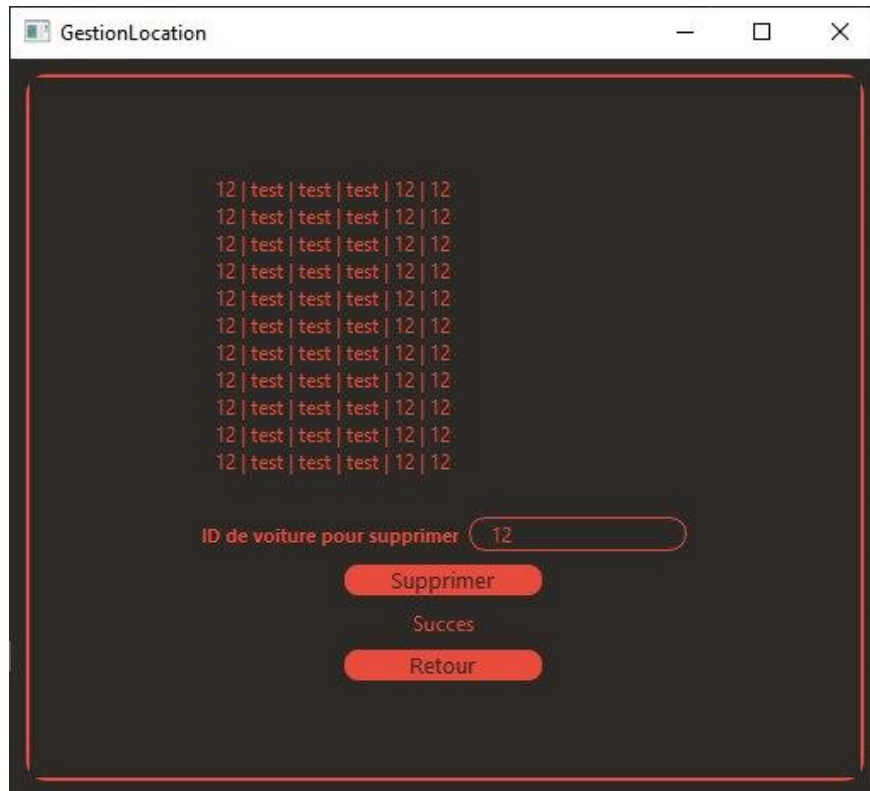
GestionLocation

12 | test | test | test | 12 | 12
12 | test | test | test | 12 | 12
12 | test | test | test | 12 | 12
12 | test | test | test | 12 | 12
12 | test | test | test | 12 | 12
12 | test | test | test | 12 | 12
12 | test | test | test | 12 | 12
12 | test | test | test | 12 | 12
12 | test | test | test | 12 | 12
12 | test | test | test | 12 | 12
12 | test | test | test | 12 | 12

ID de voiture pour supprimer 12

Supprimer

Succes

Retour